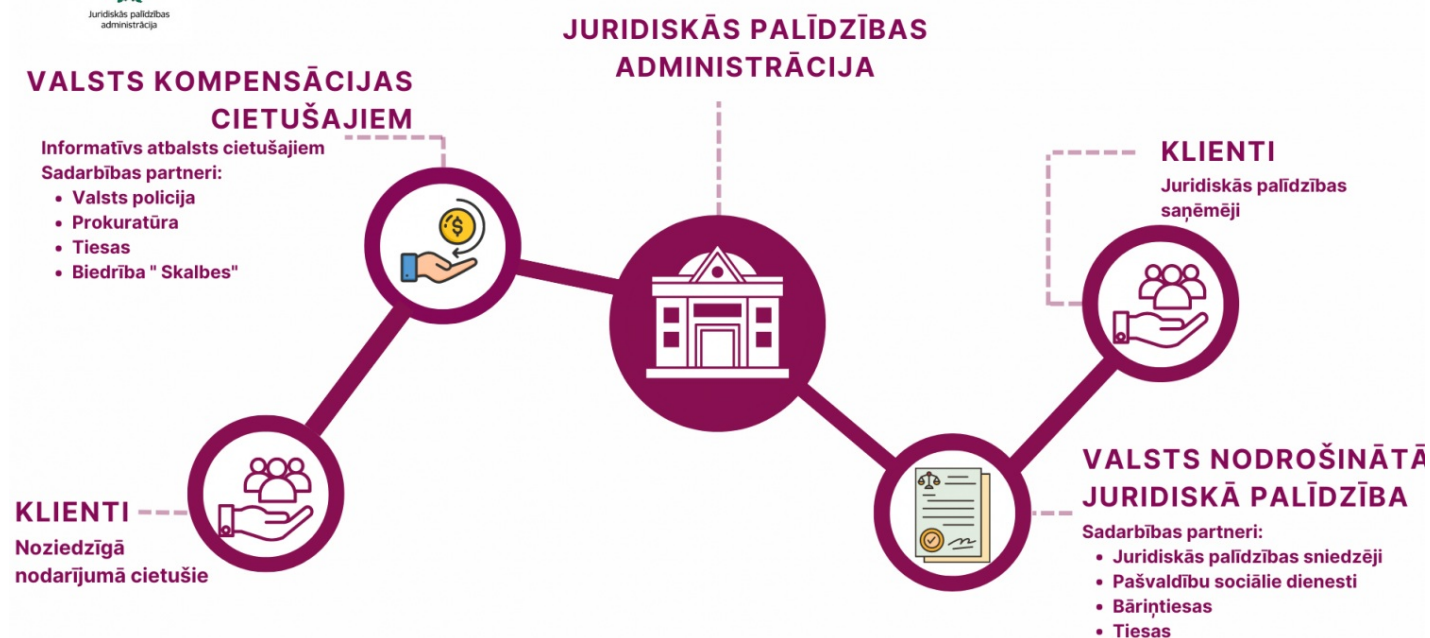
Juridiskās palīdzības administrācija

JURIDISKĀS PALĪDZĪBAS ADMINISTRĀCIJA

VALSTS KOMPENSĀCIJAS CIETUŠAJIEM

Informatīvs atbalsts cietušajiem
Sadarbības partneri:
- Valsts policija
- Prokuratūra
- Tiesas
- Biedrība " Skalbes"

KLIENTI

Juridiskās palīdzības saņēmēji

KLIENTI

Noziedzīgā nodarījumā cietušie

VALSTS NODROŠINĀTĀ JURIDISKĀ PALĪDZĪBA

Sadarbības partneri:
- Juridiskās palīdzības sniedzēji
- Pašvaldību sociālie dienesti
- Bāriņtiesas
- Tiesas